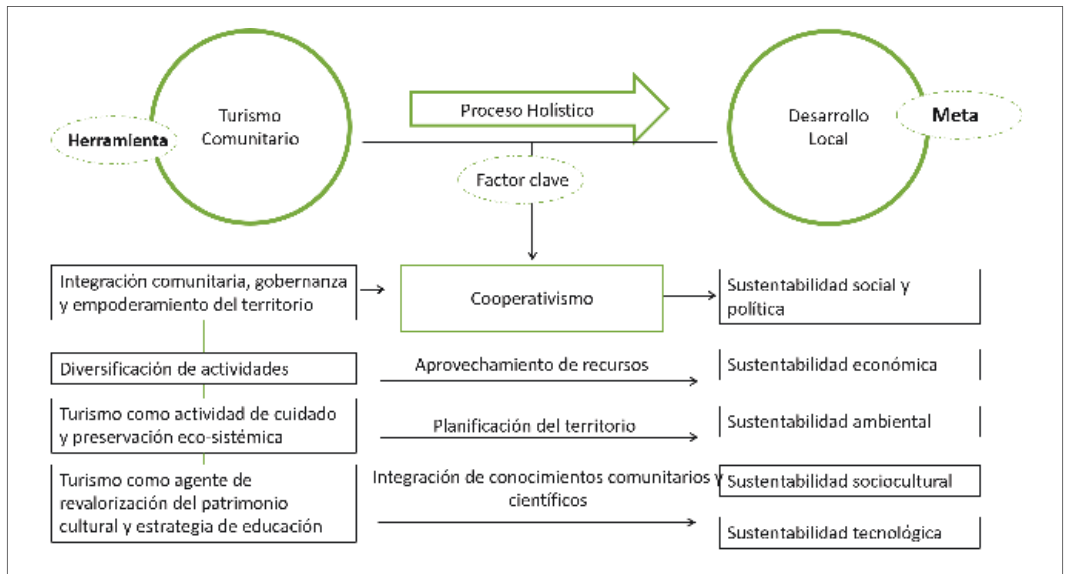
Herramienta

Turismo Comunitario

Proceso Holístico

Desarrollo Local

Meta

Factor clave

Integración comunitaria, gobernanza y empoderamiento del territorio

Cooperativismo

Sustentabilidad social y política

Diversificación de actividades

Aprovechamiento de recursos

Sustentabilidad económica

Turismo como actividad de cuidado y preservación eco-sistémica

Planificación del territorio

Sustentabilidad ambiental

Turismo como agente de revalorización del patrimonio cultural y estrategia de educación

Integración de conocimientos comunitarios y científicos

Sustentabilidad sociocultural

Sustentabilidad tecnológica